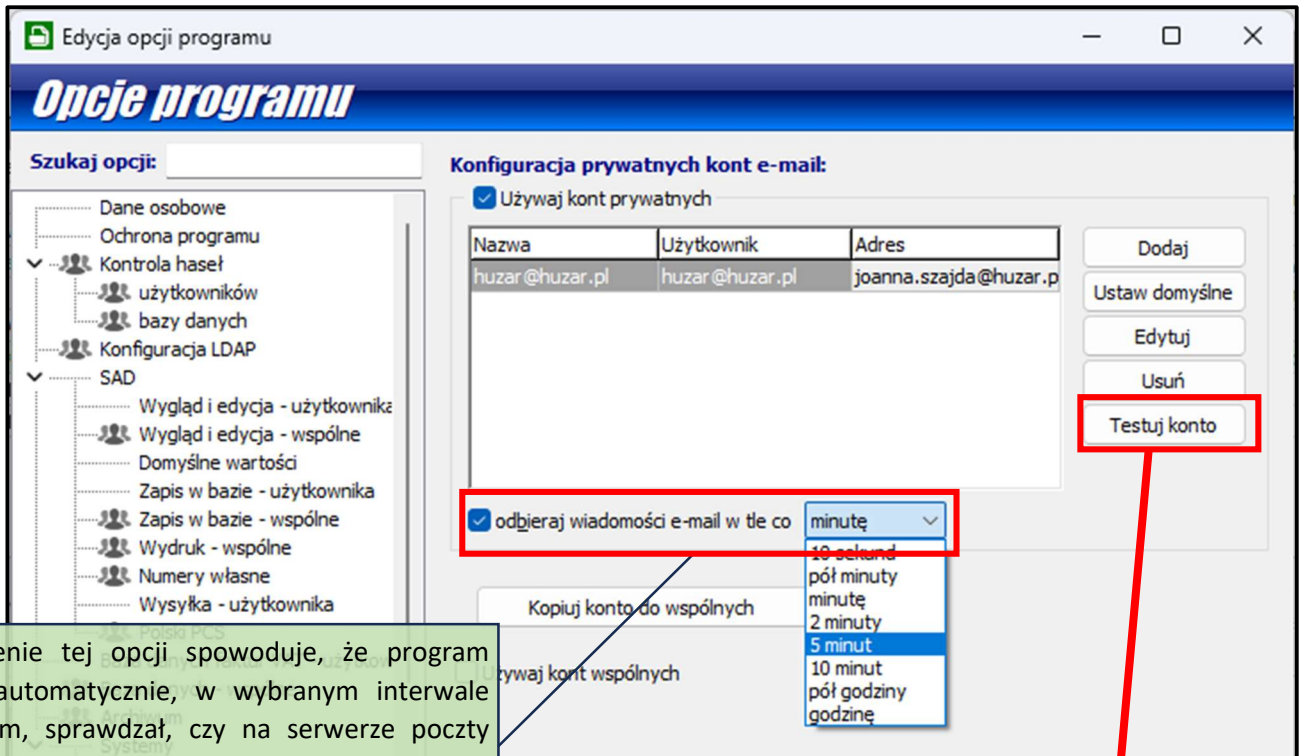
Edycja opcji programu

Opcje programu

Szukaj opcji:

Dane osobowe
Ochrona programu
Kontrola haseł
użytkowników
bazy danych
Konfiguracja LDAP
SAD
Wygląd i edycja - użytkownika
Wygląd i edycja - wspólne
Domyślne wartości
Zapis w bazie - użytkownika
Zapis w bazie - wspólne
Wydruk - wspólne
Numery własne
Wysyłka - użytkownika
Polski PCS
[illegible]
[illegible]
Systemy

Konfiguracja prywatnych kont e-mail:

Używaj kont prywatnych

| Nazwa | Użytkownik | Adres |
|---|---|---|
| huzar@huzar.pl | huzar@huzar.pl | joanna.szajda@huzar.p |

Dodaj
Ustaw domyślne
Edytuj
Usuń
Testuj konto

odbieraj wiadomości e-mail w tle co minutę

10 sekund
pół minuty
minutę
2 minuty
5 minut
10 minut
pół godziny
godzinę

Kopiuj konto do wspólnych

Używaj kont wspólnych

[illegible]enie tej opcji spowoduje, że program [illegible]automatycznie, w wybranym interwale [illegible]m, sprawdzał, czy na serwerze poczty